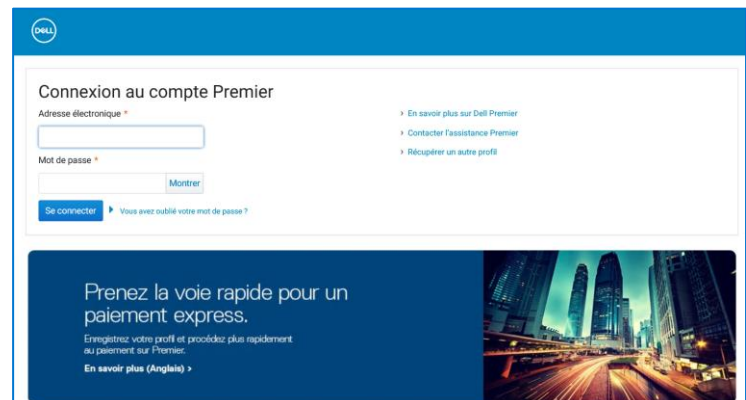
DELL

Connexion au compte Premier

Adresse électronique *

Mot de passe *

Montrer

Se connecter

Vous avez oublié votre mot de passe ?

En savoir plus sur Dell Premier

Contacter l'assistance Premier

Récupérer un autre profil

Prenez la voie rapide pour un paiement express.

Enregistrez votre profil et procédez plus rapidement au paiement sur Premier.

En savoir plus (Anglais) ›